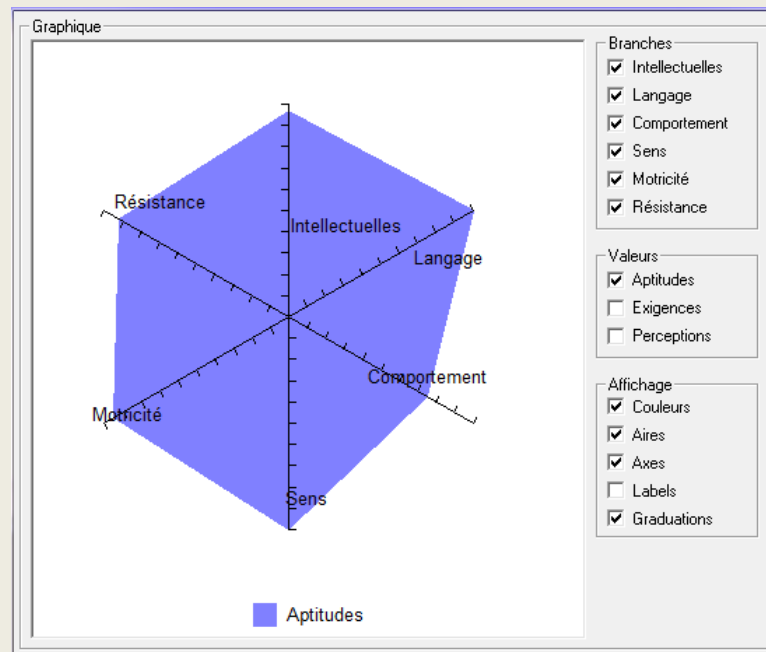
Graphique

Résistance

Intellectuelles

Langage

Comportement

Motricité

Sens

Aptitudes

Branches
☑ Intellectuelles
☑ Langage
☑ Comportement
☑ Sens
☑ Motricité
☑ Résistance

Valeurs
☑ Aptitudes
☐ Exigences
☐ Perceptions

Affichage
☑ Couleurs
☑ Aires
☑ Axes
☐ Labels
☑ Graduations